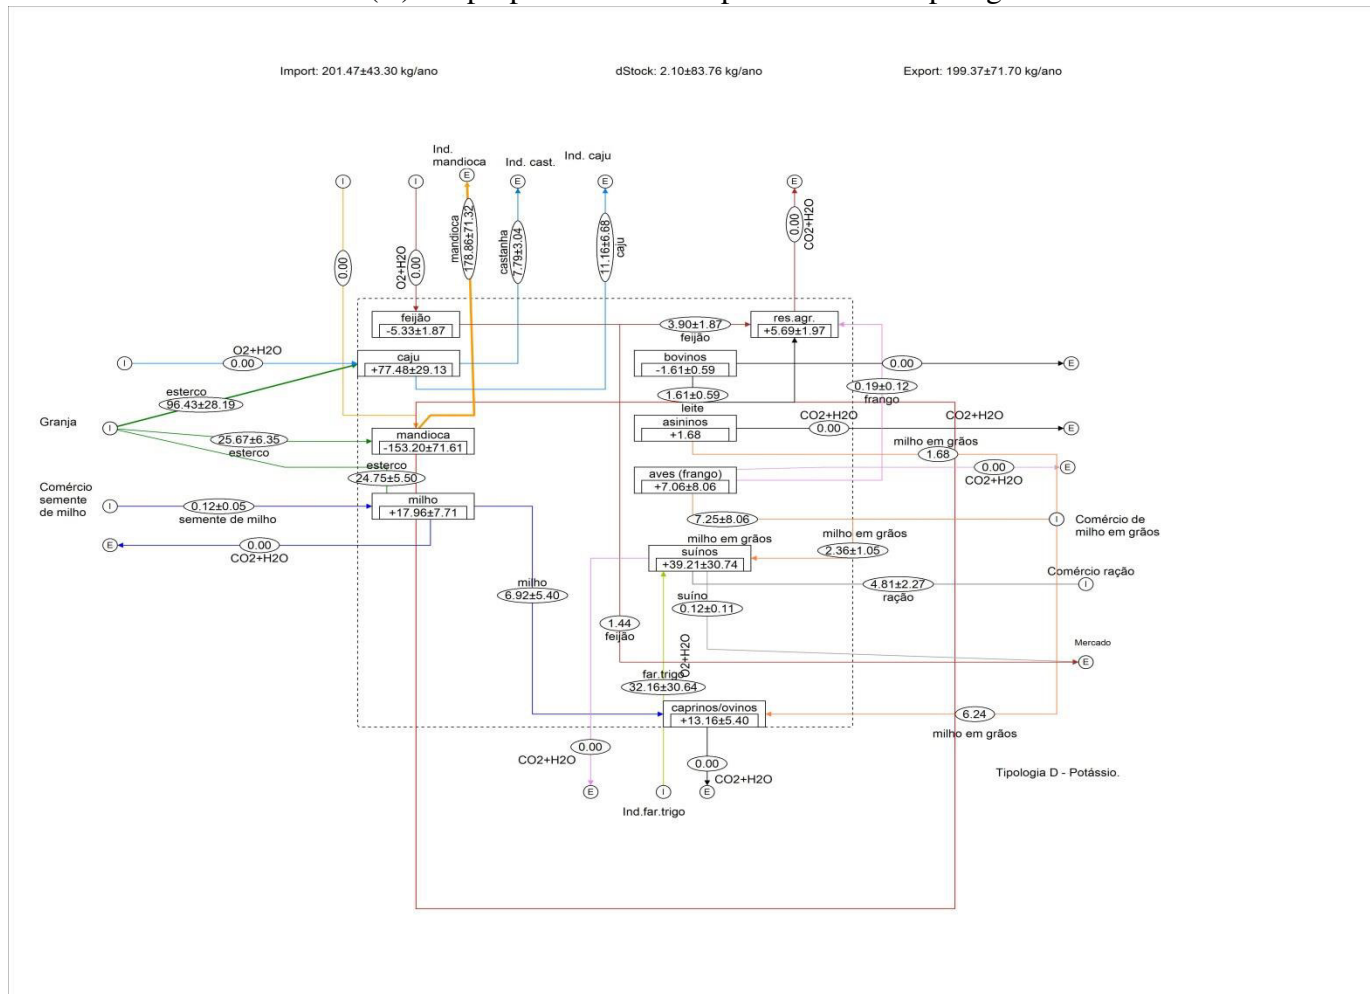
Import: 201.47±43.30 kg/ano

dStock: 2.10±83.76 kg/ano

Export: 199.37±71.70 kg/ano

Ind. mandioca

Ind. cast.

Ind. caju

I

I

E

E

E

E

0.00

O2+H2O 0.00

mandioca 178.86±71.32

castanha 7.79±3.04

11.16±6.68 caju

0.00 CO2+H2O

feijão -5.33±1.87

3.90±1.87 feijão

res.agr. +5.69±1.97

I

O2+H2O 0.00

caju +77.48±29.13

bovinos -1.61±0.59

0.00

E

esterco 96.43±28.19

0.19±0.12 frango

1.61±0.59 leite

Granja

I

25.67±6.35 esterco

mandioca -153.20±71.61

asininos +1.68

CO2+H2O 0.00

CO2+H2O

E

milho em grãos 1.68

esterco 24.75±5.50

aves (frango) +7.06±8.06

0.00 CO2+H2O

E

Comércio semente de milho

I

0.12±0.05 semente de milho

milho +17.96±7.71

7.25±8.06

I

Comércio de milho em grãos

E

0.00 CO2+H2O

milho em grãos

suínos +39.21±30.74

milho em grãos 2.36±1.05

Comércio ração

milho 6.92±5.40

4.81±2.27 ração

I

suíno 0.12±0.11

1.44 feijão

O2+H2O

Mercado

E

far.trigo 32.16±30.64

caprinos/ovinos +13.16±5.40

6.24 milho em grãos

0.00 CO2+H2O

0.00 CO2+H2O

Tipologia D - Potássio.

E

I

E

Ind.far.trigo